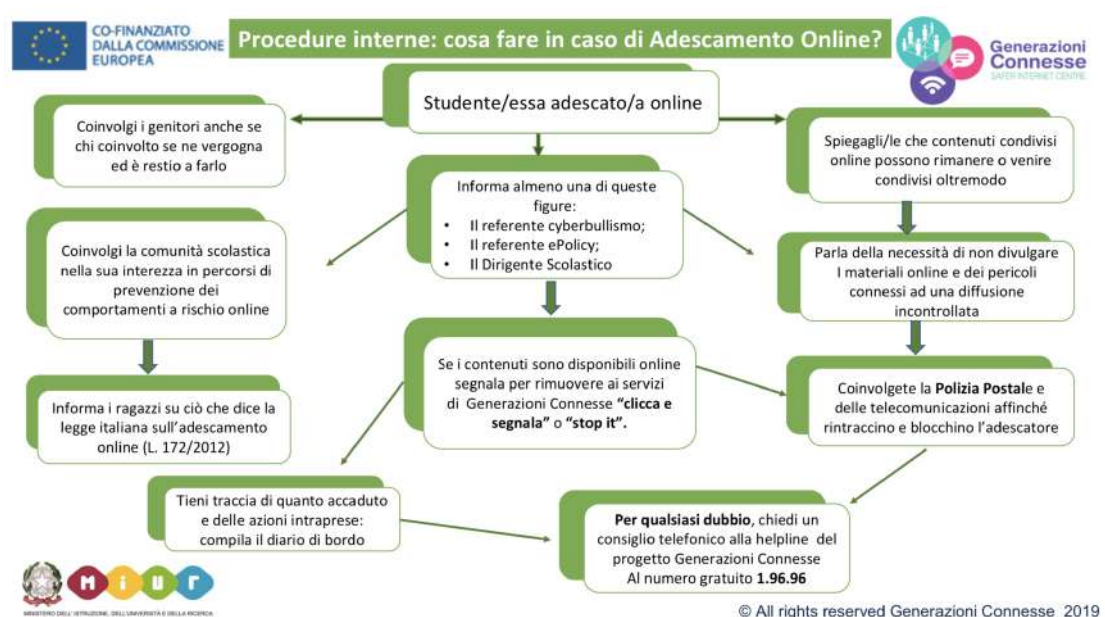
CO-FINANZIATO DALLA COMMISSIONE EUROPEA

Procedure interne: cosa fare in caso di Adescamento Online?

Generazioni Connesse
SAFER INTERNET CENTRE

Studente/essa adescato/a online

Coinvolgi i genitori anche se chi coinvolto se ne vergogna ed è restio a farlo

Informa almeno una di queste figure:
• Il referente cyberbullismo;
• Il referente ePolicy;
• Il Dirigente Scolastico

Spiegagli/le che contenuti condivisi online possono rimanere o venire condivisi oltremodo

Coinvolgi la comunità scolastica nella sua interezza in percorsi di prevenzione dei comportamenti a rischio online

Parla della necessità di non divulgare I materiali online e dei pericoli connessi ad una diffusione incontrollata

Se i contenuti sono disponibili online segnala per rimuovere ai servizi di Generazioni Connesse **"clicca e segnala"** o **"stop it"**.

Informa i ragazzi su ciò che dice la legge italiana sull'adescamento online (L. 172/2012)

Coinvolgete la **Polizia Postal**e e delle telecomunicazioni affinché rintraccino e blocchino l'adescatore

Tieni traccia di quanto accaduto e delle azioni intraprese: compila il diario di bordo

**Per qualsiasi dubbio**, chiedi un consiglio telefonico alla helpline del progetto Generazioni Connesse Al numero gratuito **1.96.96**

MIUR
MINISTERO DELL'ISTRUZIONE, DELL'UNIVERSITÀ E DELLA RICERCA

© All rights reserved Generazioni Connesse 2019